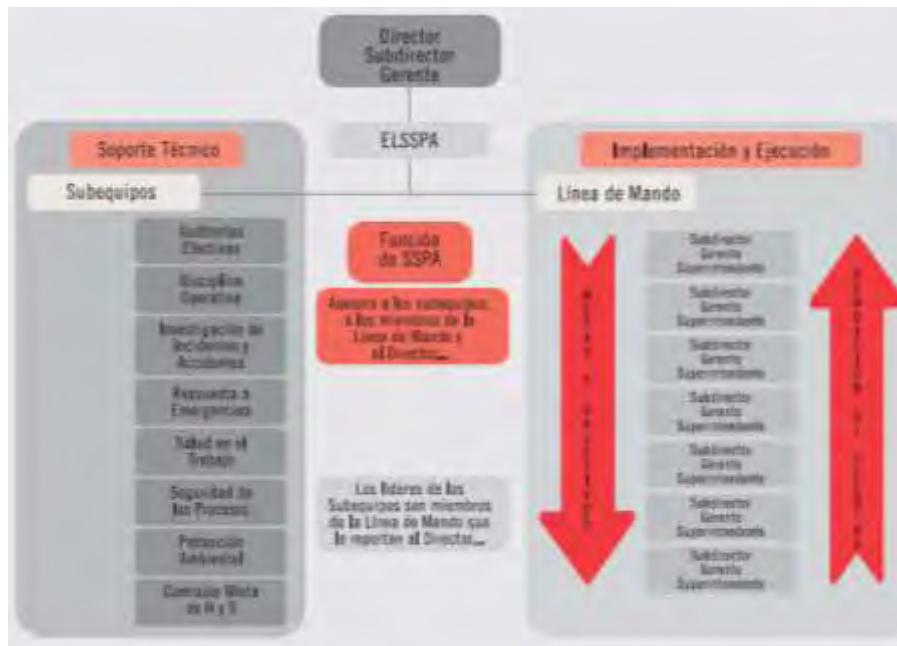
Director
Subdirector
Gerente

ELSSPA

Soporte Técnico

Subequipos

Auditorías Efectivas

Disciplina Operativa

Investigación de Incidentes y Accidentes

Respuesta a Emergencias

Salud en el Trabajo

Seguridad de los Procesos

Protección Ambiental

Comisión Mixta de H y S

Función de SSPA

Asesora a los subequipos, a los miembros de la Línea de Mando y al Director...

Los líderes de los Subequipos son miembros de la Línea de Mando que le reportan al Director...

Implementación y Ejecución

Línea de Mando

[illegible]

Subdirector
Gerente
Superintendente

Subdirector
Gerente
Superintendente

Subdirector
Gerente
Superintendente

Subdirector
Gerente
Superintendente

Subdirector
Gerente
Superintendente

Subdirector
Gerente
Superintendente

Subdirector
Gerente
Superintendente

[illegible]